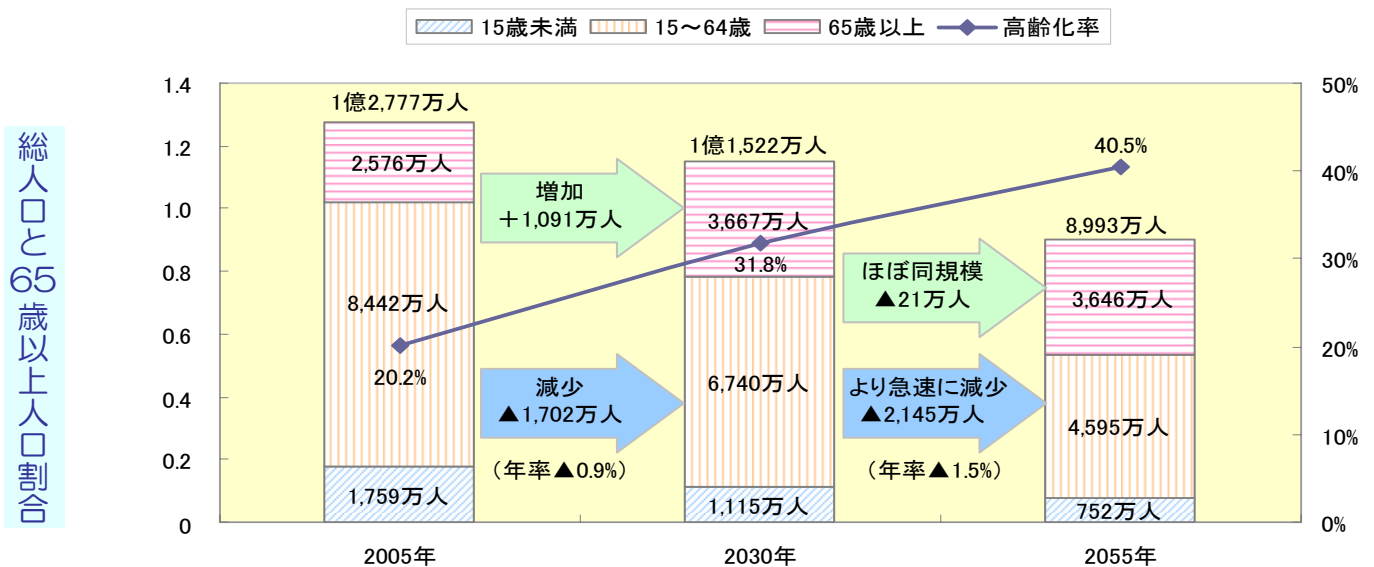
15歳未満　15～64歳　65歳以上　高齢化率

総人口と65歳以上人口割合

1.4
1.2
1.0
0.8
0.6
0.4
0.2
0

50%
40%
30%
20%
10%
0%

1億2,777万人
2,576万人
8,442万人
20.2%
1,759万人

増加
＋1,091万人

減少
▲1,702万人
（年率▲0.9%）

1億1,522万人
3,667万人
31.8%
6,740万人
1,115万人

ほぼ同規模
▲21万人

より急速に減少
▲2,145万人
（年率▲1.5%）

40.5%
8,993万人
3,646万人
4,595万人
752万人

2005年　2030年　2055年